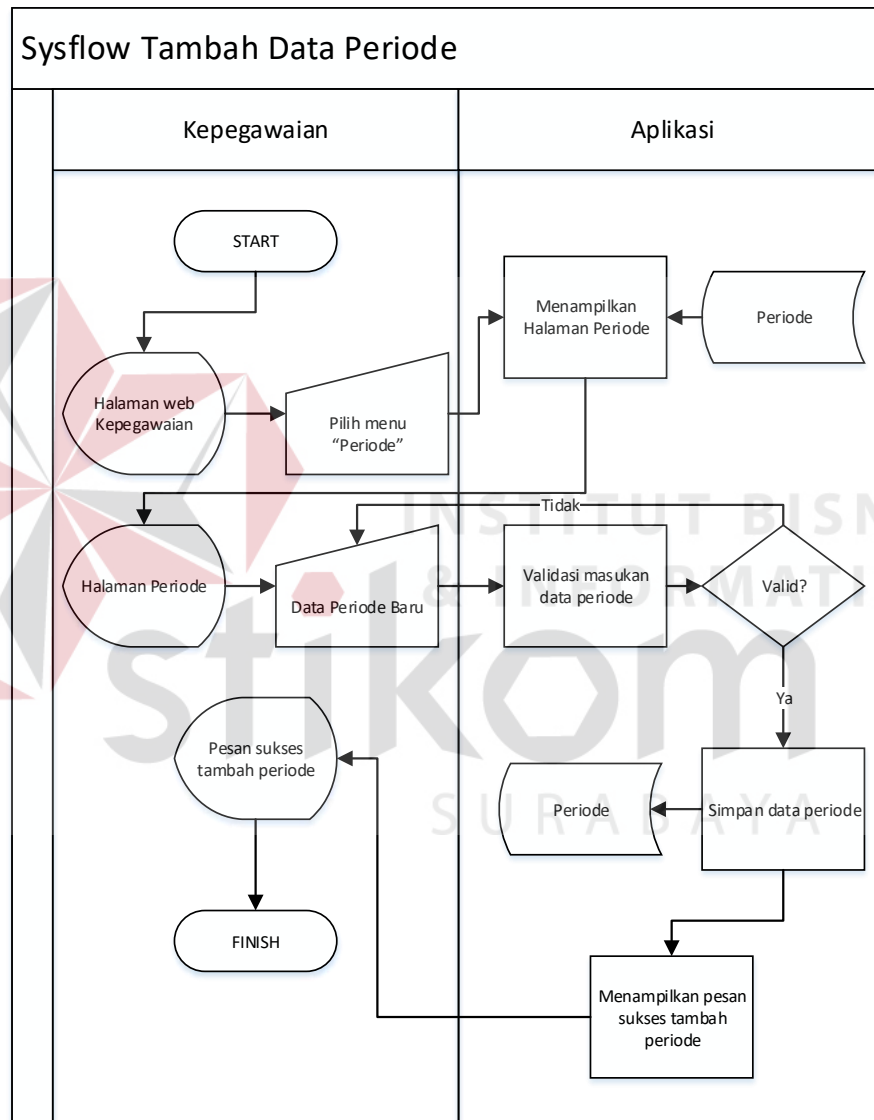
Sysflow Tambah Data Periode

Kepegawaian

Aplikasi

START

Halaman web Kepegawaian

Pilih menu "Periode"

Menampilkan Halaman Periode

Periode

Halaman Periode

Data Periode Baru

Validasi masukan data periode

Valid?

Tidak

Ya

Pesan sukses tambah periode

Periode

Simpan data periode

FINISH

Menampilkan pesan sukses tambah periode

INSTITUT BISNIS & INFORMATIKA

stikom

SURABAYA